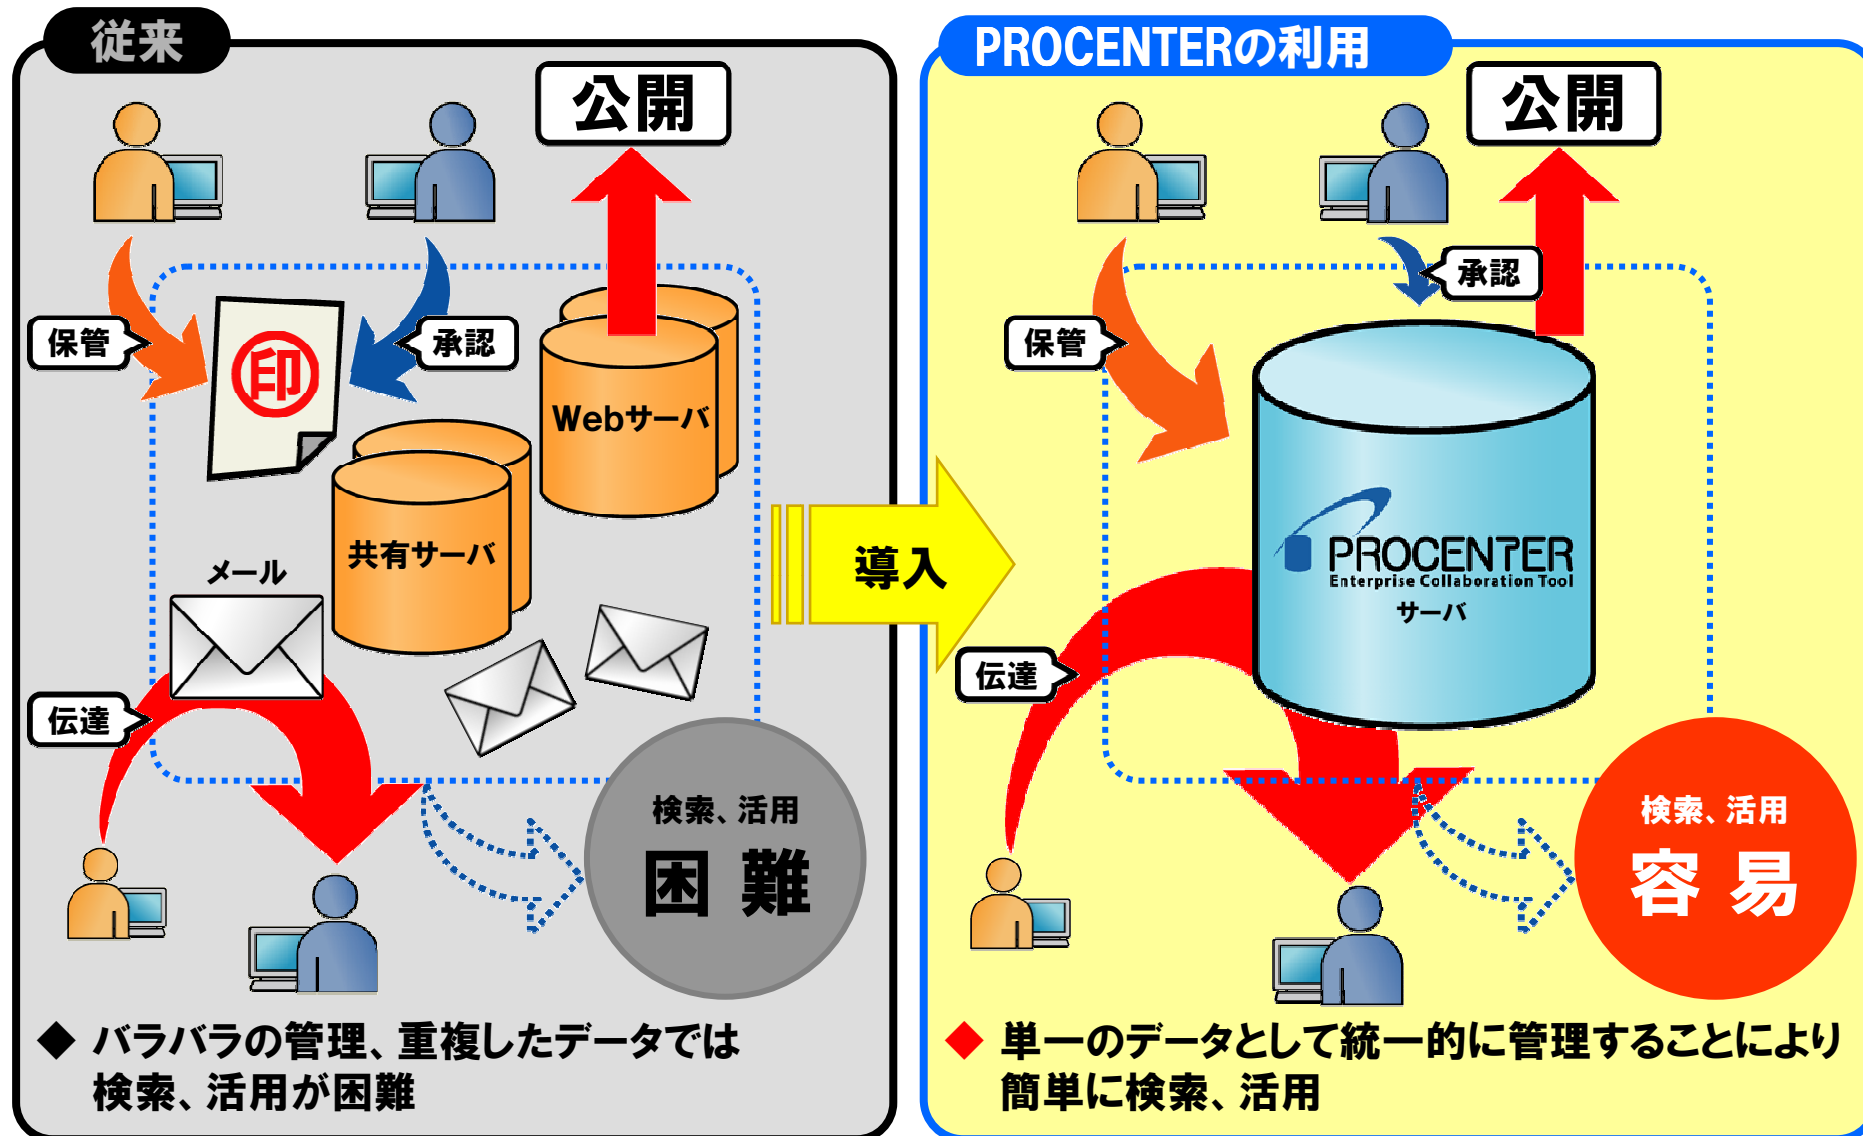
従来

公開

保管

承認

印

Webサーバ

共有サーバ

メール

伝達

検索、活用

困 難

◆ バラバラの管理、重複したデータでは検索、活用が困難

導入

PROCENTERの利用

公開

承認

保管

PROCENTER
Enterprise Collaboration Tool
サーバ

伝達

検索、活用

容 易

◆ 単一のデータとして統一的に管理することにより簡単に検索、活用